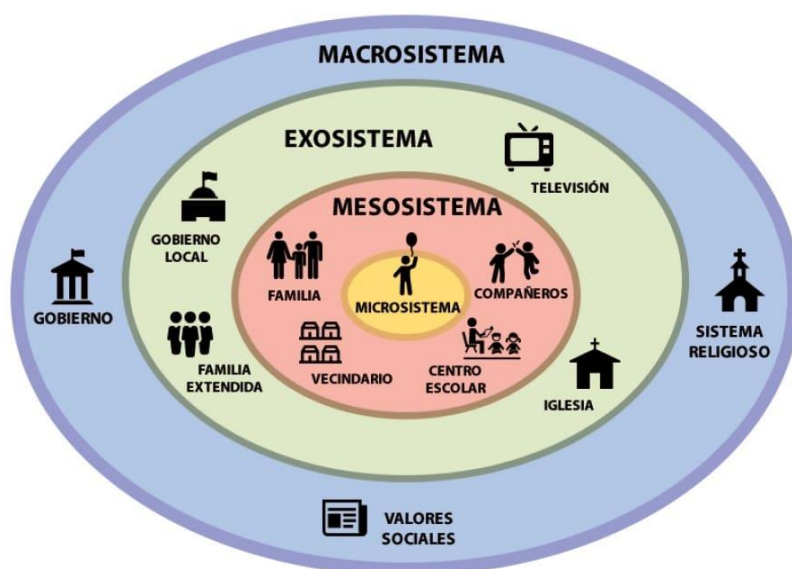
MACROSISTEMA

EXOSISTEMA

TELEVISIÓN

GOBIERNO LOCAL

MESOSISTEMA

FAMILIA

MICROSISTEMA

COMPAÑEROS

GOBIERNO

SISTEMA RELIGIOSO

FAMILIA EXTENDIDA

VECINDARIO

CENTRO ESCOLAR

IGLESIA

VALORES SOCIALES